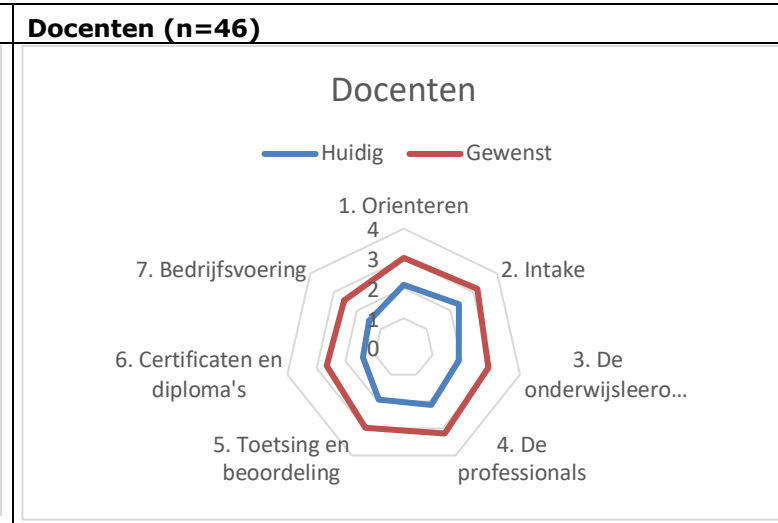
Docenten (n=46)

Docenten

Huidig Gewenst

1. Orienteren

4
3
2
1
0

2. Intake

3. De onderwijsleero…

4. De professionals

5. Toetsing en beoordeling

6. Certificaten en diploma's

7. Bedrijfsvoering